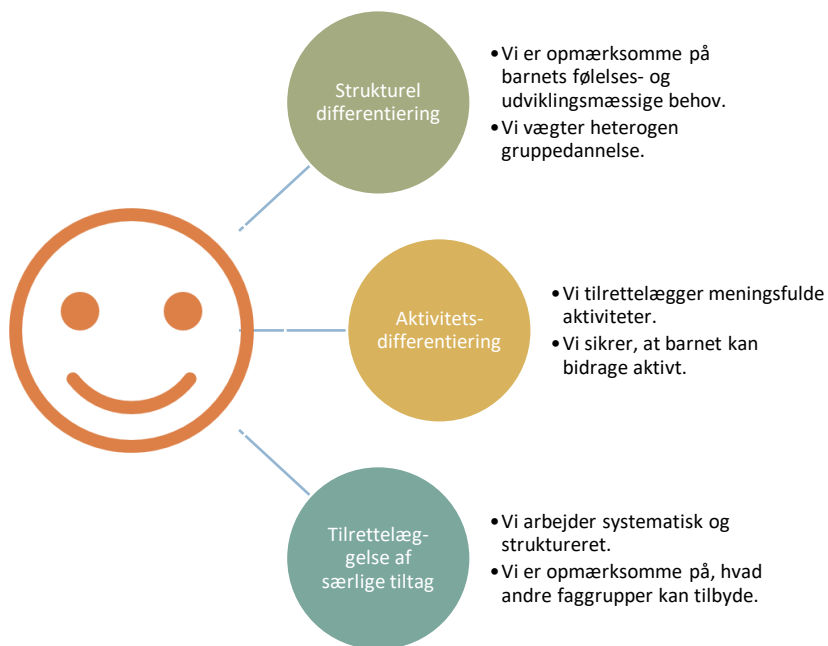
Strukturel differentiering

- Vi er opmærksomme på barnets følelses- og udviklingsmæssige behov.
- Vi vægter heterogen gruppedannelse.

Aktivitetsdifferentiering

- Vi tilrettelægger meningsfulde aktiviteter.
- Vi sikrer, at barnet kan bidrage aktivt.

Tilrettelæggelse af særlige tiltag

- Vi arbejder systematisk og struktureret.
- Vi er opmærksomme på, hvad andre faggrupper kan tilbyde.